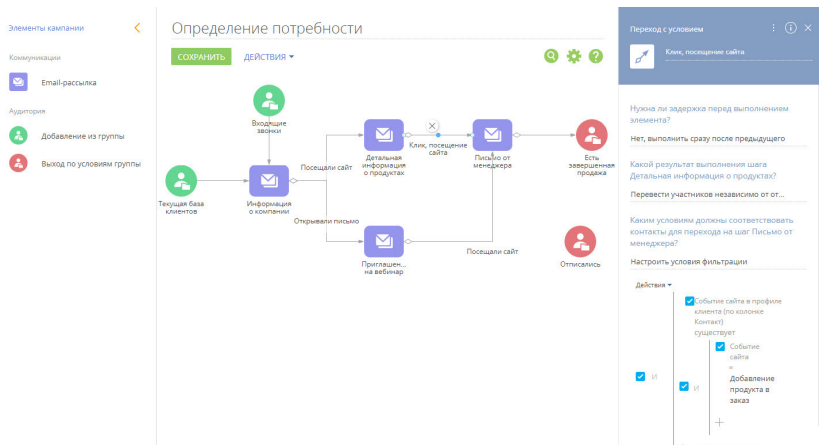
Элементы кампании

Коммуникации

Email-рассылка

Аудитория

Добавление из группы

Выход по условиям группы

Определение потребности

СОХРАНИТЬ

ДЕЙСТВИЯ

Входящие звонки

Текущая база клиентов

Информация о компании

Посещали сайт

Открывали письмо

Детальная информация о продуктах

Клик, посещение сайта

Письмо от менеджера

Есть завершенная продажа

Приглашен... на вебинар

Посещали сайт

Отписались

Переход с условием

Клик, посещение сайта

Нужна ли задержка перед выполнением элемента?

Нет, выполнить сразу после предыдущего

Какой результат выполнения шага Детальная информация о продуктах?

Перевести участников независимо от от...

Каким условиям должны соответствовать контакты для перехода на шаг Письмо от менеджера?

Настроить условия фильтрации

Действия

И

Событие сайта в профиле клиента (по колонке Контакт) существует

И

Событие сайта = Добавление продукта в заказ

+